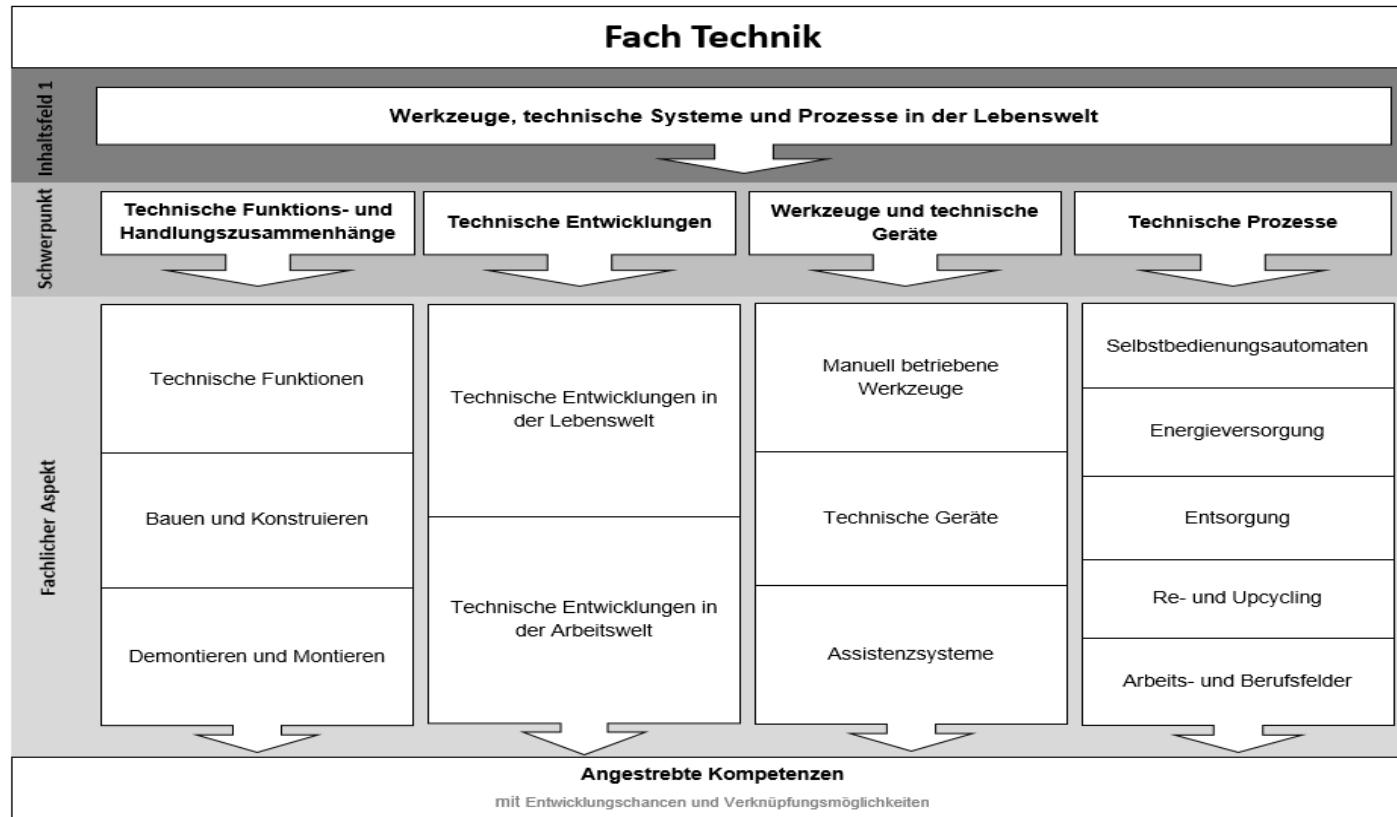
Fach Technik

Inhaltsfeld 1

Werkzeuge, technische Systeme und Prozesse in der Lebenswelt

Schwerpunkt

Technische Funktions- und Handlungszusammenhänge

Technische Entwicklungen

Werkzeuge und technische Geräte

Technische Prozesse

Fachlicher Aspekt

Technische Funktionen

Bauen und Konstruieren

Demontieren und Montieren

Technische Entwicklungen in der Lebenswelt

Technische Entwicklungen in der Arbeitswelt

Manuell betriebene Werkzeuge

Technische Geräte

Assistenzsysteme

Selbstbedienungsautomaten

Energieversorgung

Entsorgung

Re- und Upcycling

Arbeits- und Berufsfelder

Angestrebte Kompetenzen

mit Entwicklungschancen und Verknüpfungsmöglichkeiten